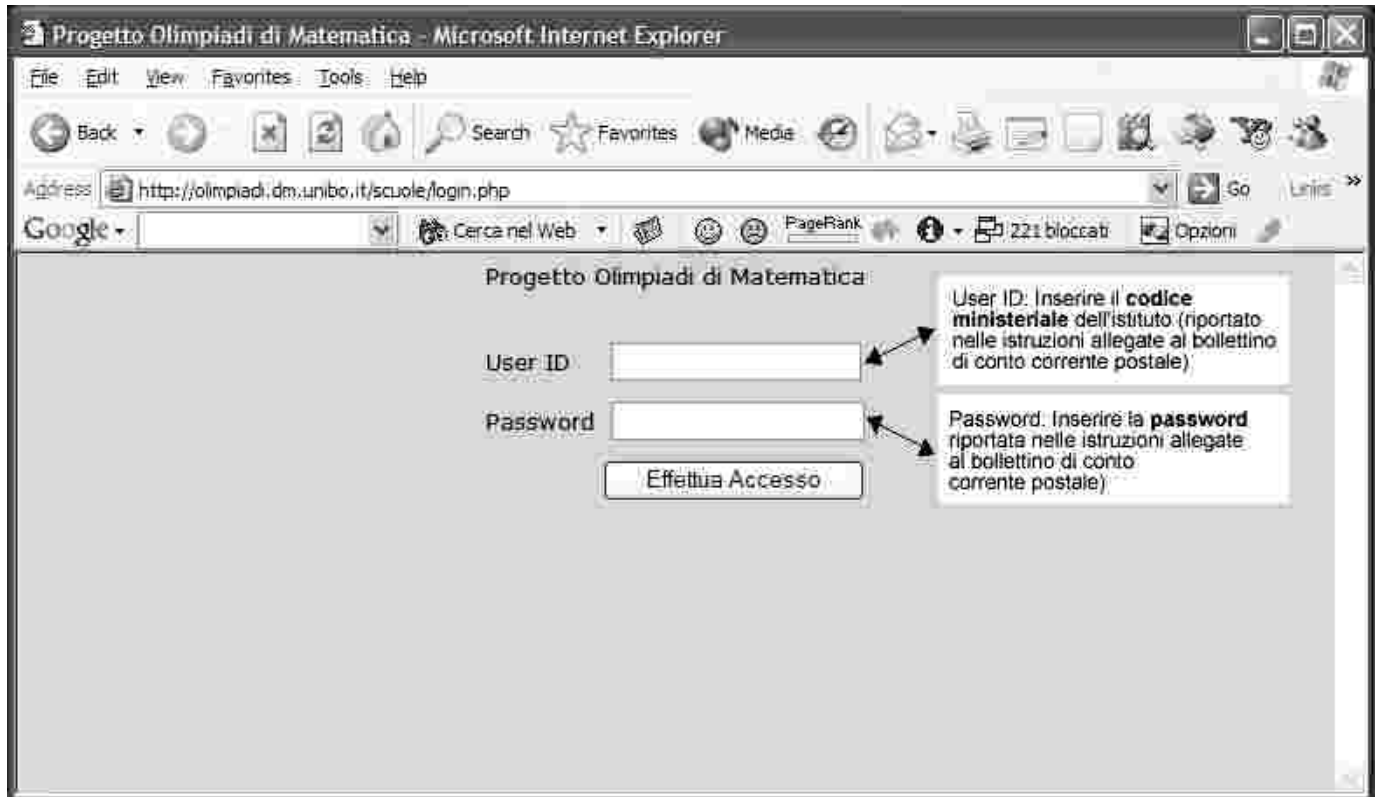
Progetto Olimpiadi di Matematica - Microsoft Internet Explorer

File Edit View Favorites Tools Help

Back Search Favorites Media

Address http://olimpiadi.dm.unibo.it/scuole/login.php Go Links »

Google - Cerca nel Web PageRank 221 bloccati Opzioni

Progetto Olimpiadi di Matematica

User ID

Password

Effettua Accesso

User ID: Inserire il **codice ministeriale** dell'istituto (riportato nelle istruzioni allegate al bollettino di conto corrente postale)

Password: Inserire la **password** riportata nelle istruzioni allegate al bollettino di conto corrente postale)